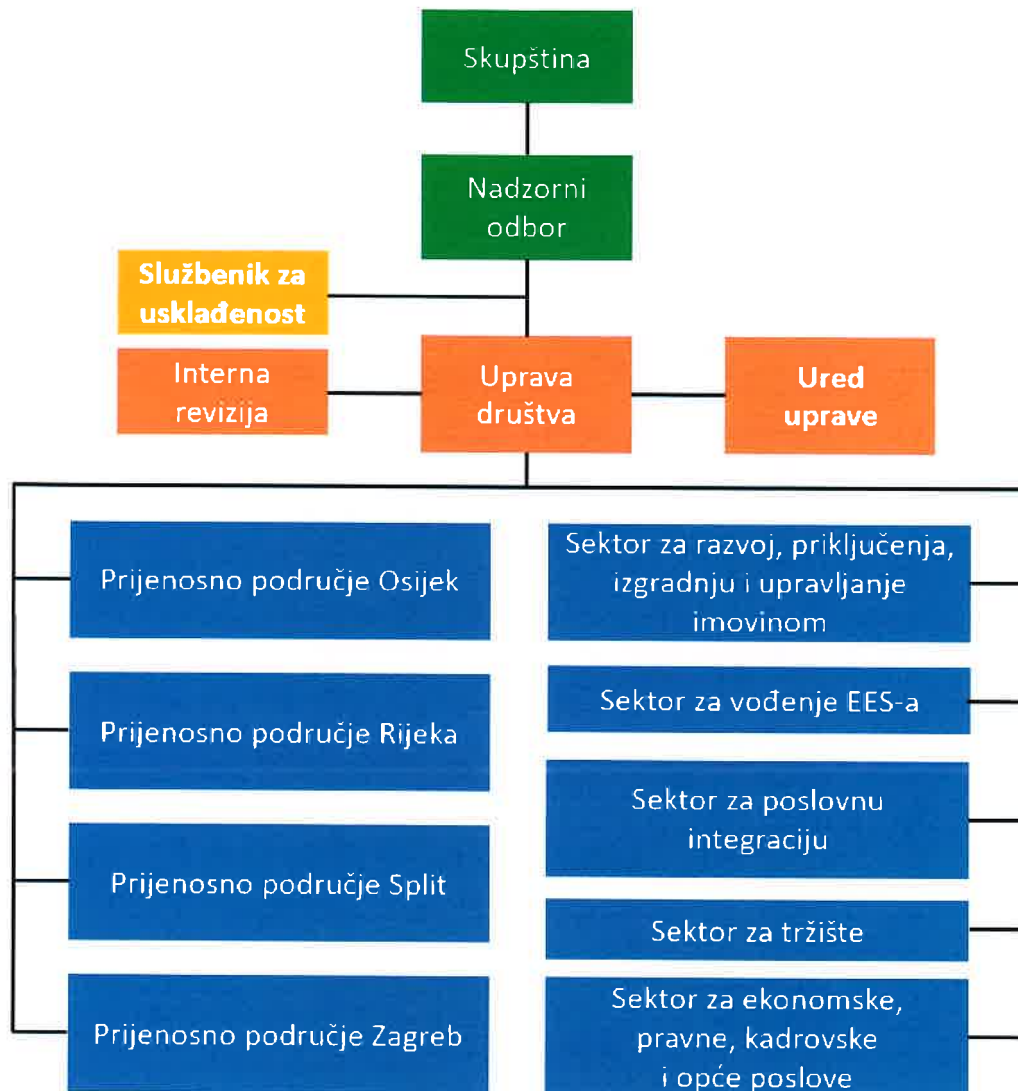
Skupština

Nadzorni odbor

Službenik za usklađenost

Interna revizija

Uprava društva

Ured uprave

Prijenosno područje Osijek

Prijenosno područje Rijeka

Prijenosno područje Split

Prijenosno područje Zagreb

Sektor za razvoj, priključenja, izgradnju i upravljanje imovinom

Sektor za vođenje EES-a

Sektor za poslovnu integraciju

Sektor za tržište

Sektor za ekonomske, pravne, kadrovske i opće poslove